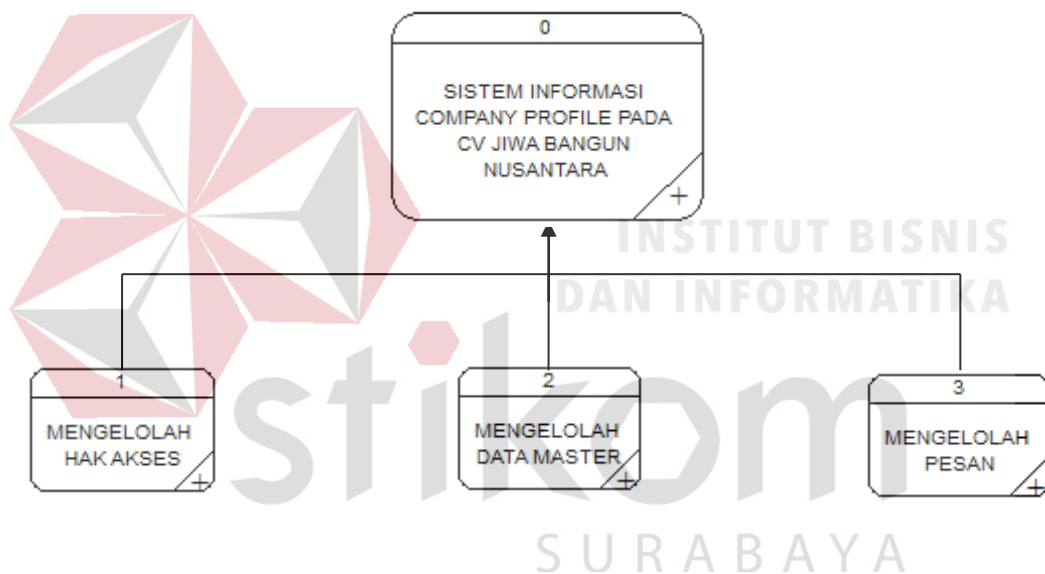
0

SISTEM INFORMASI COMPANY PROFILE PADA CV JIWA BANGUN NUSANTARA

+

INSTITUT BISNIS DAN INFORMATIKA

1

MENGELOLAH HAK AKSES

+

2

MENGELOLAH DATA MASTER

+

3

MENGELOLAH PESAN

+

stikom

SURABAYA